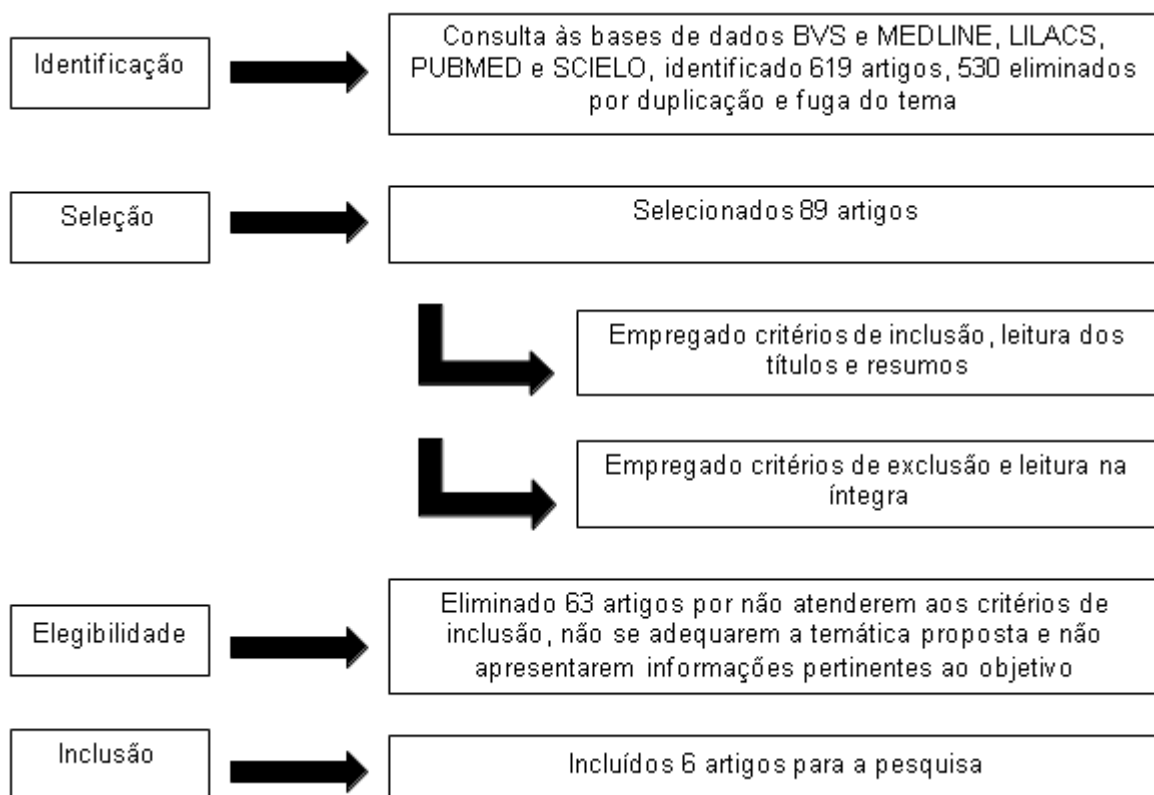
Identificação

Consulta às bases de dados BVS e MEDLINE, LILACS, PUBMED e SCIELO, identificado 619 artigos, 530 eliminados por duplicação e fuga do tema

Seleção

Selecionados 89 artigos

Empregado critérios de inclusão, leitura dos títulos e resumos

Empregado critérios de exclusão e leitura na íntegra

Elegibilidade

Eliminado 63 artigos por não atenderem aos critérios de inclusão, não se adequarem a temática proposta e não apresentarem informações pertinentes ao objetivo

Inclusão

Incluídos 6 artigos para a pesquisa